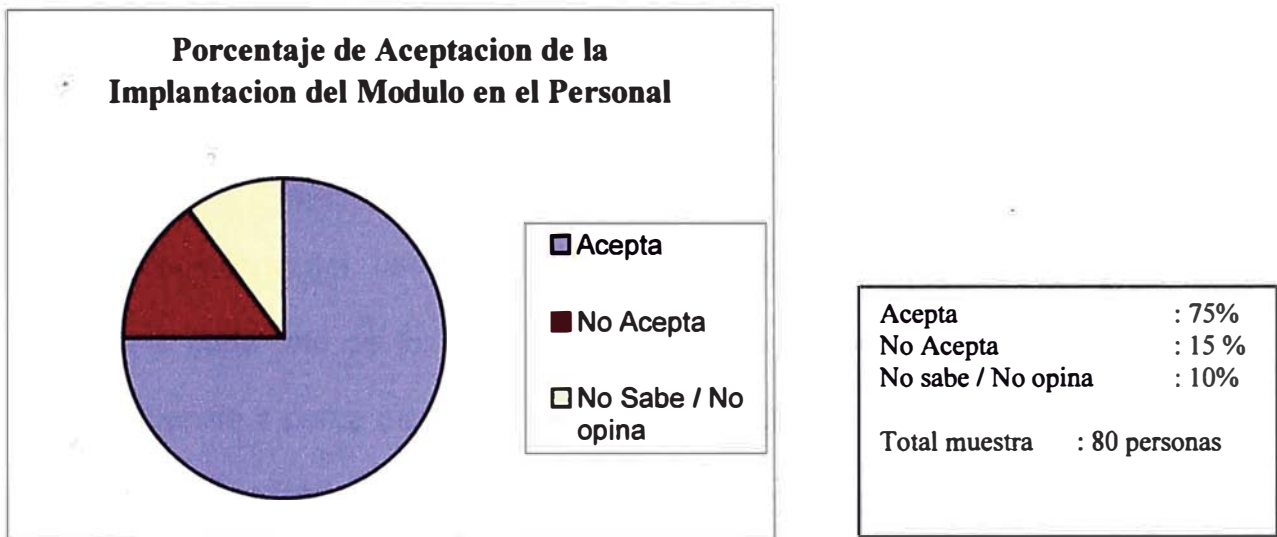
Porcentaje de Aceptacion de la Implantacion del Modulo en el Personal

Acepta
No Acepta
No Sabe / No opina

| | |
|---|---|
| Acepta | : 75% |
| No Acepta | : 15 % |
| No sabe / No opina | : 10% |

Total muestra : 80 personas